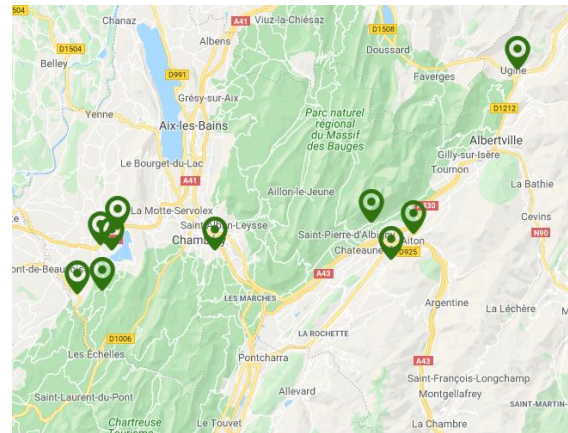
D504
Chanaz
A41
Viuz-la-Chiésaz
D1508
D1504
Albens
Doussard
Belley
D991
Faverges
Ugine
Grésy-sur-Aix
Yenne
Parc naturel régional du Massif des Bauges
D1212
Aix-les-Bains
Albertville
Le Bourget-du-Lac
Gilly-sur-Isère
Tournon
A41
Aillon-le-Jeune
La Bathie
La Motte-Servolex
A430
Cevins
Saint-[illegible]-Leysse
Saint-Pierre-d'Albi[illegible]
N90
Chamb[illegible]
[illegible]iton
Chateaun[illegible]
D925
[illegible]ont-de-Beau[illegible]
A43
LES MARCHES
Argentine
LA ROCHETTE
La Léchère
D1006
Les Échelles
Pontcharra
A43
Saint-François-Longchamp
Allevard
Montgellafrey
Saint-Laurent-du-Pont
SAINT-MARTIN-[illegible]
Chartreuse
Tourisme
Le Touvet
La Chambre